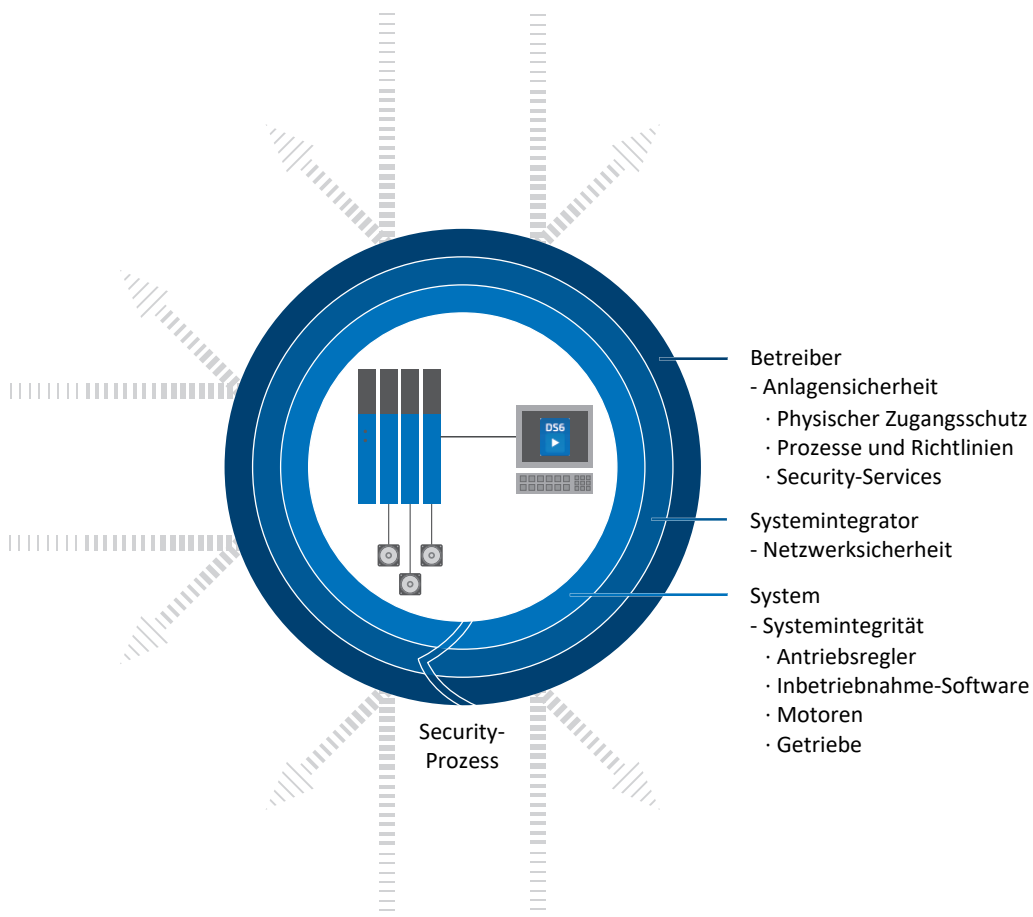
DS6

Betreiber
- Anlagensicherheit
· Physischer Zugangsschutz
· Prozesse und Richtlinien
· Security-Services

Systemintegrator
- Netzwerksicherheit

System
- Systemintegrität
· Antriebsregler
· Inbetriebnahme-Software
· Motoren
· Getriebe

Security-Prozess